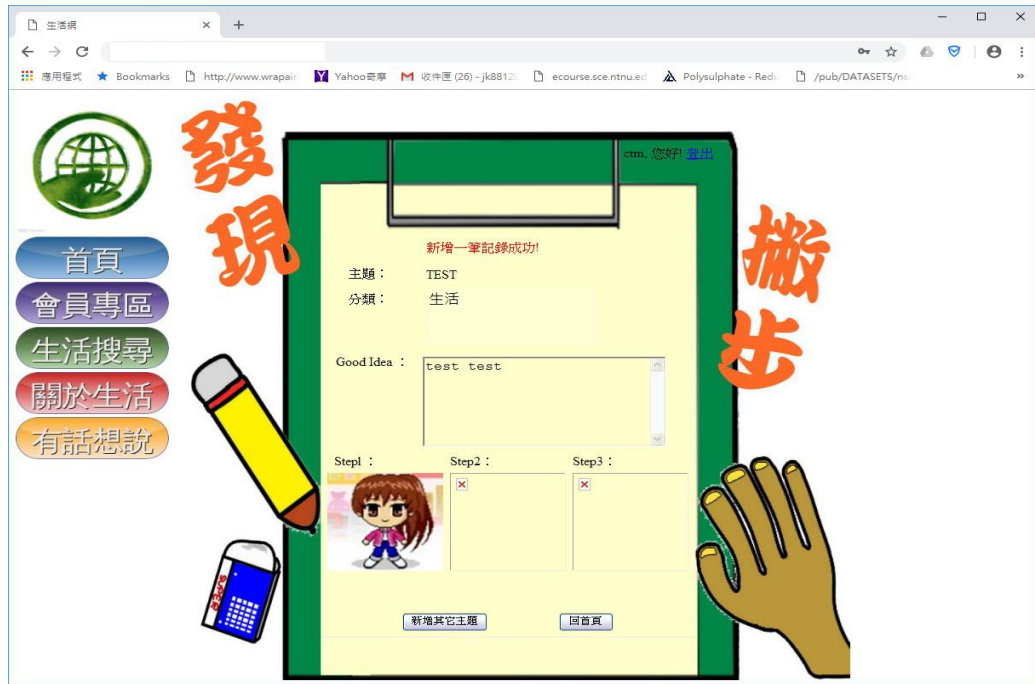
生活網 ×　+

應用程式　Bookmarks　http://www.wrapai　Yahoo奇摩　收件匣 (26) - jk8812　ecourse.sce.ntnu.ed　Polysulphate - Red　/pub/DATASETS/n

首頁
會員專區
生活搜尋
關於生活
有話想說

發現

ctm, 您好! 登出

新增一筆記錄成功!

主題：　TEST

分類：　生活

Good Idea ：　test test

Step1 ：　Step2 ：　Step3 ：

新增其它主題　回首頁

撇步